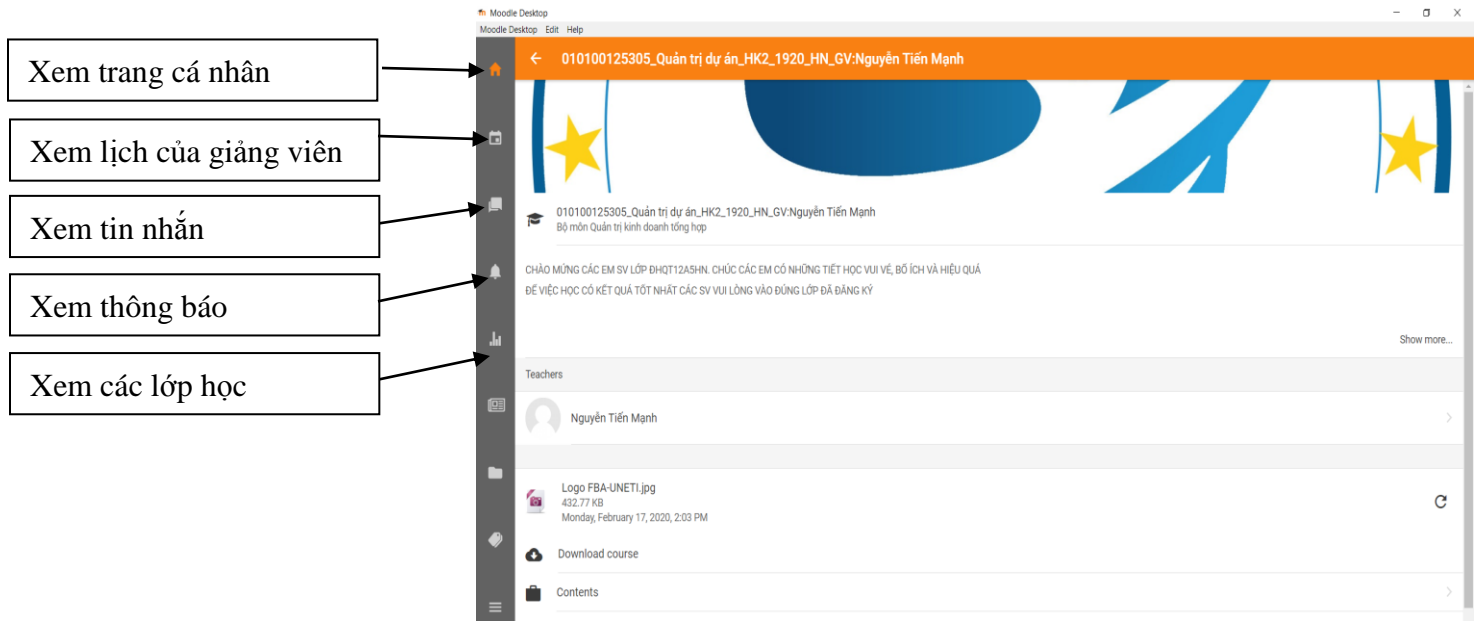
Xem trang cá nhân

Xem lịch của giảng viên

Xem tin nhắn

Xem thông báo

Xem các lớp học

Moodle Desktop

Moodle Desktop Edit Help

010100125305_Quản trị dự án_HK2_1920_HN_GV:Nguyễn Tiến Mạnh

010100125305_Quản trị dự án_HK2_1920_HN_GV:Nguyễn Tiến Mạnh
Bộ môn Quản trị kinh doanh tổng hợp

CHÀO MỪNG CÁC EM SV LỚP ĐHQT12A5HN. CHÚC CÁC EM CÓ NHỮNG TIẾT HỌC VUI VẺ, BỔ ÍCH VÀ HIỆU QUẢ
ĐỂ VIỆC HỌC CÓ KẾT QUẢ TỐT NHẤT CÁC SV VUI LÒNG VÀO ĐÚNG LỚP ĐÃ ĐĂNG KÝ

Show more...

Teachers

Nguyễn Tiến Mạnh

Logo FBA-UNETI.jpg
432.77 KB
Monday, February 17, 2020, 2:03 PM

Download course

Contents